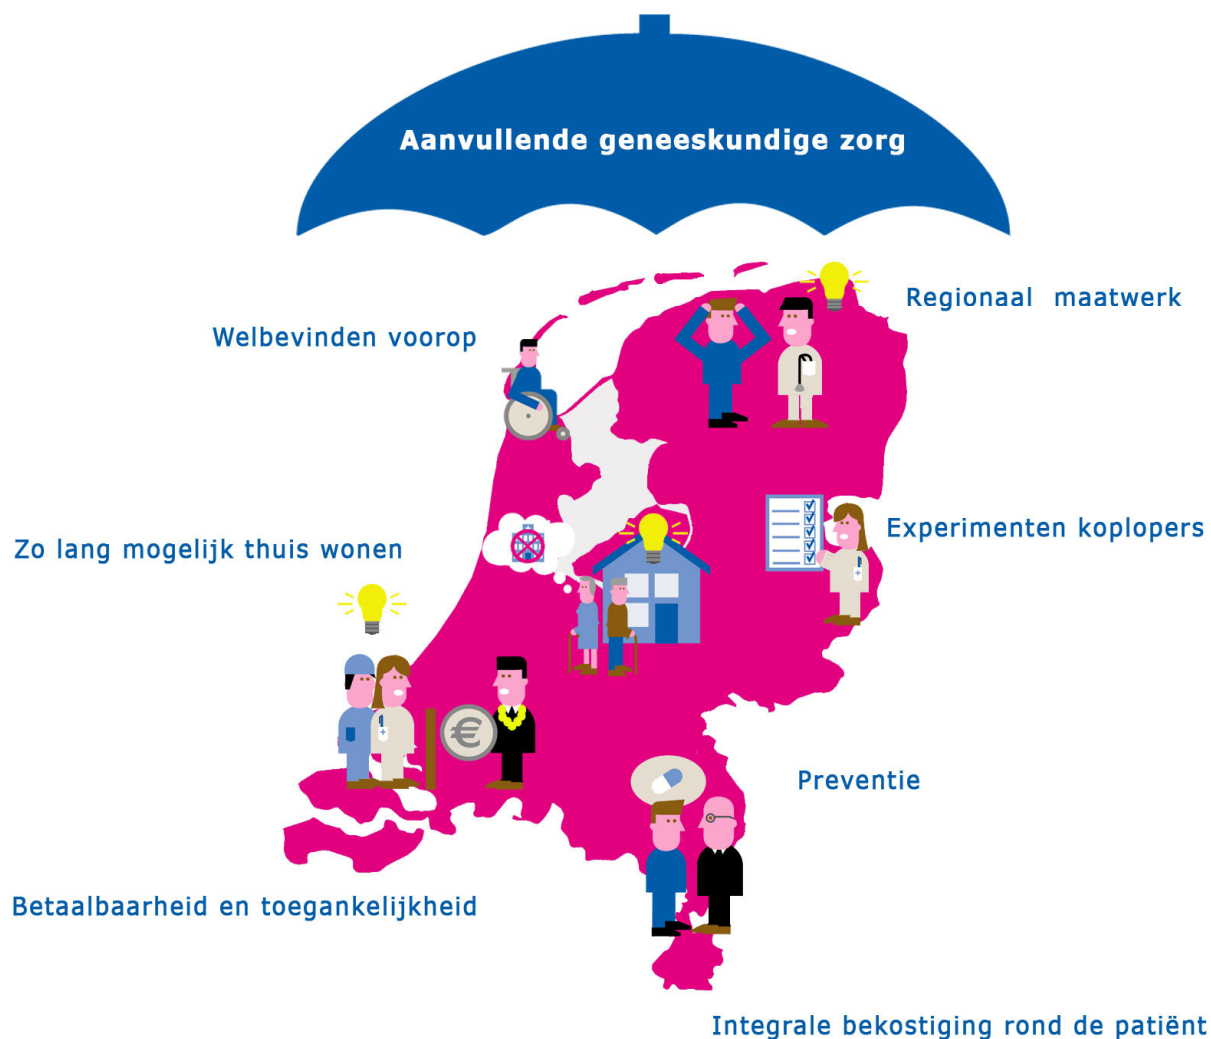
Aanvullende geneeskundige zorg

Regionaal maatwerk

Welbevinden voorop

Experimenten koplopers

Zo lang mogelijk thuis wonen

Preventie

Betaalbaarheid en toegankelijkheid

Integrale bekostiging rond de patiënt